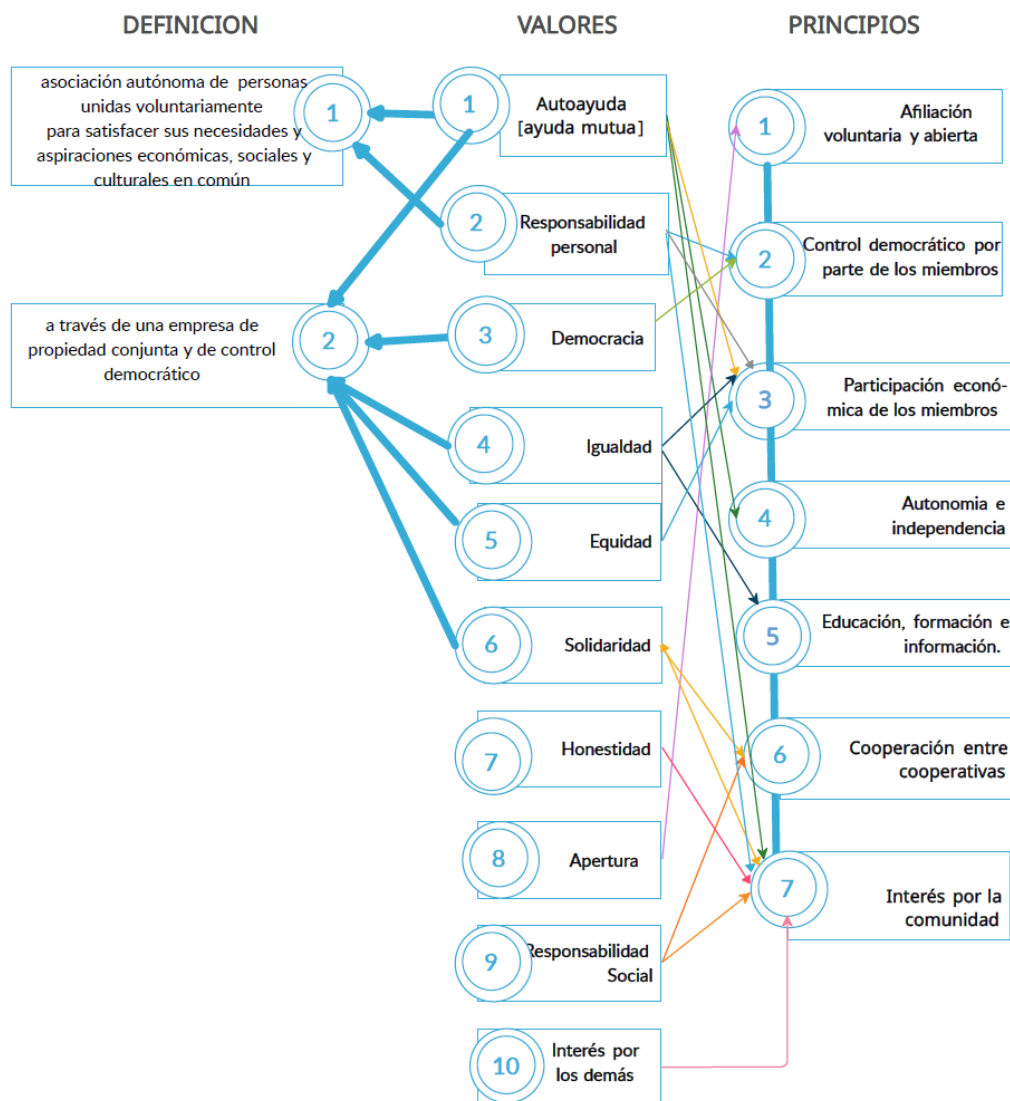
DEFINICION

VALORES

PRINCIPIOS

1
asociación autónoma de personas unidas voluntariamente para satisfacer sus necesidades y aspiraciones económicas, sociales y culturales en común

2
a través de una empresa de propiedad conjunta y de control democrático

1 Autoayuda [ayuda mutua]

2 Responsabilidad personal

3 Democracia

4 Igualdad

5 Equidad

6 Solidaridad

7 Honestidad

8 Apertura

9 Responsabilidad Social

10 Interés por los demás

1 Afiliación voluntaria y abierta

2 Control democrático por parte de los miembros

3 Participación económica de los miembros

4 Autonomia e independencia

5 Educación, formación e información.

6 Cooperación entre cooperativas

7 Interés por la comunidad